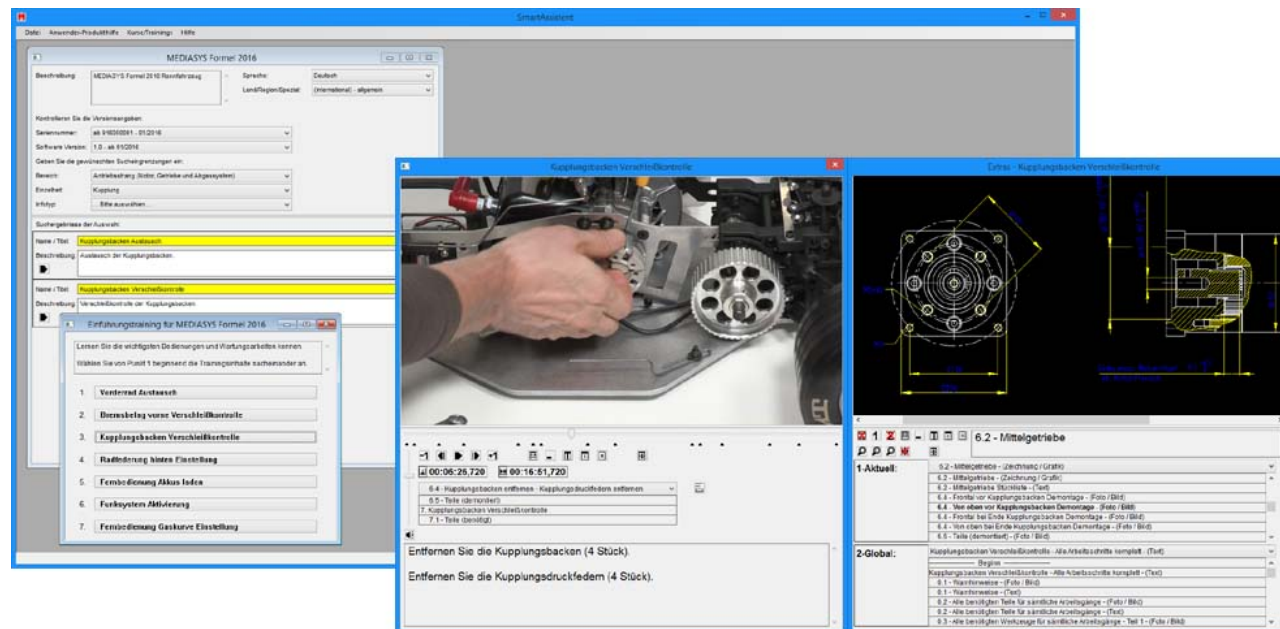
SmartAssistent

Datei Anwender-Produkthilfe Kurse/Trainings Hilfe

MEDIASYS Formel 2016

Beschreibung: MEDIASYS Formel 2016 Rennfahrzeug

Sprache: Deutsch
Land/Region/Spezial: (international) - allgemein

Kontrollieren Sie die Versionsangaben:
Seriennummer: ab 916030001 - 01/2016
Software Version: 1.0 - ab 01/2016

Geben Sie die gewünschten Sucheingrenzungen ein:
Bereich: Antriebsstrang (Motor, Getriebe und Abgassystem)
Einzelheit: Kupplung
Infotyp: ...Bitte auswählen...

Suchergebnisse der Auswahl:
Name / Titel: Kupplungsbacken Austausch
Beschreibung: Austausch der Kupplungsbacken.

Name / Titel: Kupplungsbacken Verschleißkontrolle
Beschreibung: Verschleißkontrolle der Kupplungsbacken

Einführungstraining für MEDIASYS Formel 2016

Lernen Sie die wichtigsten Bedienungen und Wartungsarbeiten kennen.
Wählen Sie von Punkt 1 beginnend die Trainingsinhalte nacheinander an.

1. Vorderrad Austausch
2. Bremsbelag vorne Verschleißkontrolle
3. Kupplungsbacken Verschleißkontrolle
4. Radfederung hinten Einstellung
5. Fernbedienung Akkus laden
6. Funksystem Aktivierung
7. Fernbedienung Gaskurve Einstellung

Kupplungsbacken Verschleißkontrolle

00:05:25,720 00:16:51,720

6.4 - Kupplungsbacken entfernen - Kupplungsdruckfedern entfernen
6.5 - Teile (demontiert)
7. Kupplungsbacken Verschleißkontrolle
7.1 - Teile (benötigt)

Entfernen Sie die Kupplungsbacken (4 Stück).

Entfernen Sie die Kupplungsdruckfedern (4 Stück).

Extras - Kupplungsbacken Verschleißkontrolle

6.2 - Mittelgetriebe

1-Aktuell:
6.2 - Mittelgetriebe - (Zeichnung / Grafik)
6.2 - Mittelgetriebe - (Zeichnung / Grafik)
6.2 - Mittelgetriebe Stückliste - (Text)
6.4 - Frontal vor Kupplungsbacken Demontage - (Foto / Bild)
6.4 - Von oben vor Kupplungsbacken Demontage - (Foto / Bild)
6.4 - Frontal bei Ende Kupplungsbacken Demontage - (Foto / Bild)
6.4 - Von oben bei Ende Kupplungsbacken Demontage - (Foto / Bild)
6.5 - Teile (demontiert) - (Foto / Bild)

2-Global:
Kupplungsbacken Verschleißkontrolle - Alle Arbeitsschritte komplett - (Text)
Beginn
Kupplungsbacken Verschleißkontrolle - Alle Arbeitsschritte komplett - (Text)
0.1 - Warnhinweise - (Foto / Bild)
0.1 - Warnhinweise - (Text)
0.2 - Alle benötigten Teile für sämtliche Arbeitsgänge - (Foto / Bild)
0.2 - Alle benötigten Teile für sämtliche Arbeitsgänge - (Text)
0.3 - Alle benötigten Werkzeuge für sämtliche Arbeitsgänge - Teil 1 - (Foto / Bild)